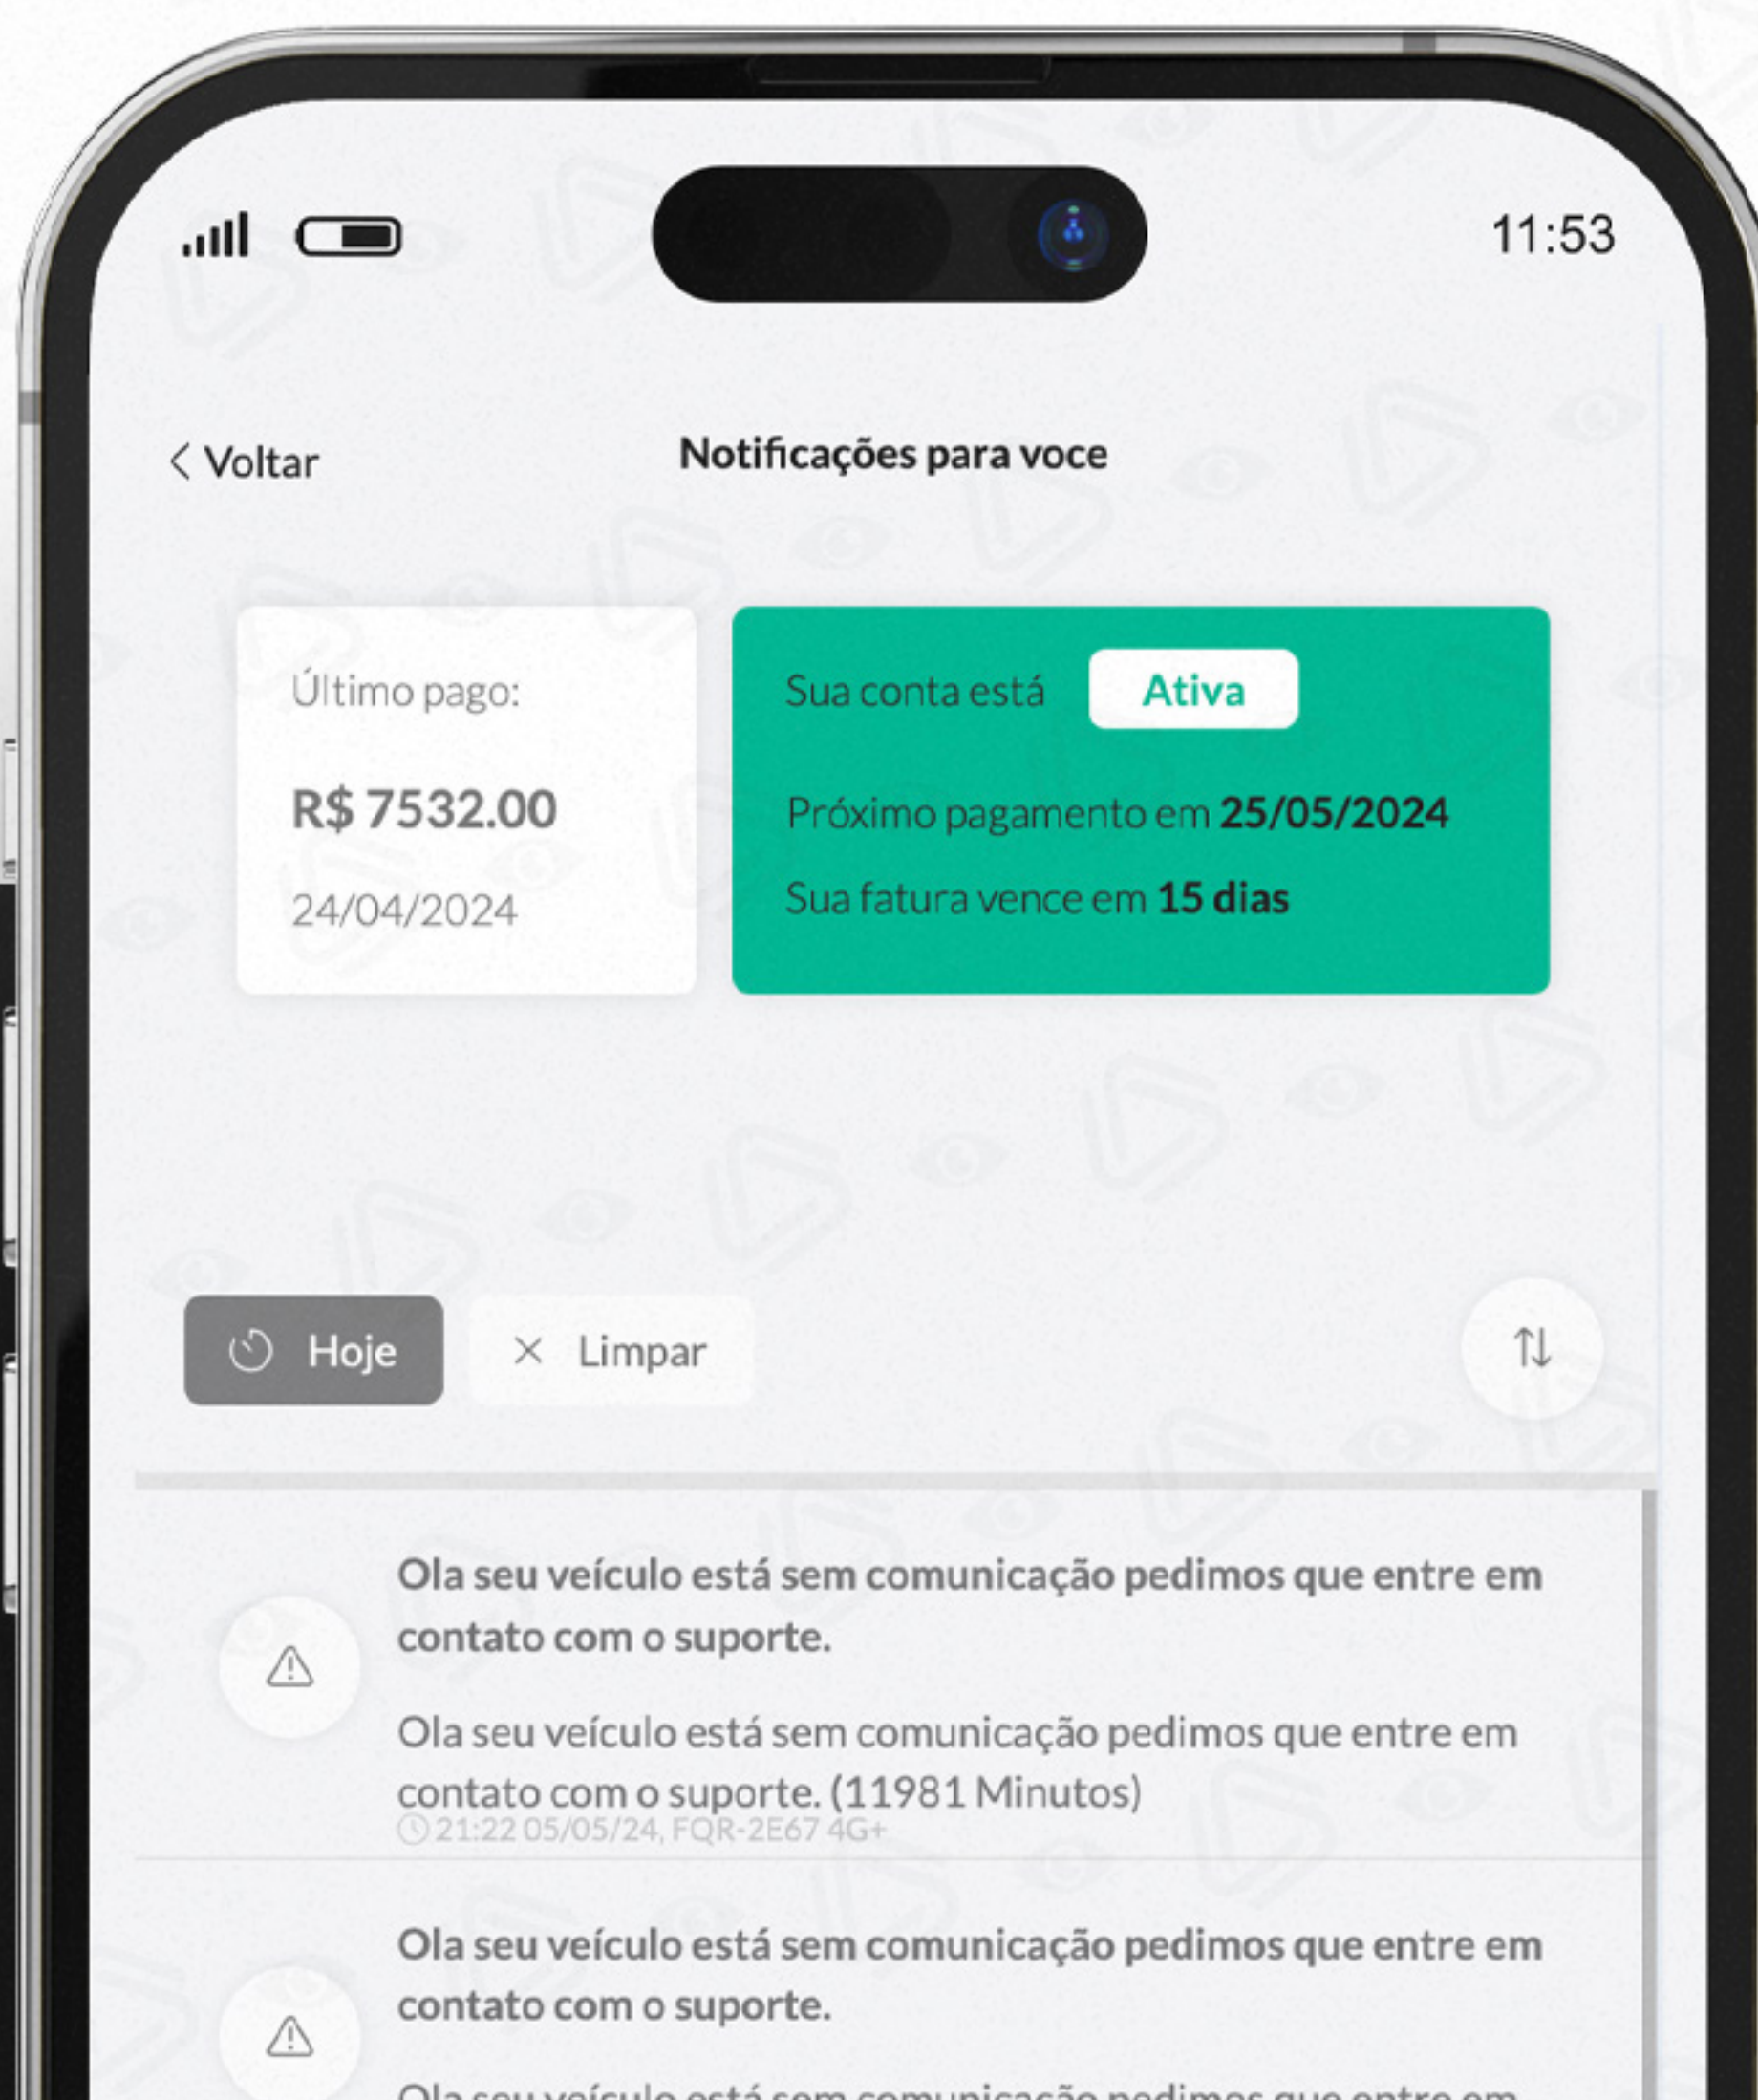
11:53

< Voltar

Notificações para voce

Último pago:

R$ 7532.00

24/04/2024

Sua conta está Ativa

Próximo pagamento em **25/05/2024**

Sua fatura vence em **15 dias**

Hoje

× Limpar

⇅

**Ola seu veículo está sem comunicação pedimos que entre em contato com o suporte.**

Ola seu veículo está sem comunicação pedimos que entre em contato com o suporte. (11981 Minutos)

21:22 05/05/24, FQR-2E67 4G+

**Ola seu veículo está sem comunicação pedimos que entre em contato com o suporte.**

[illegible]